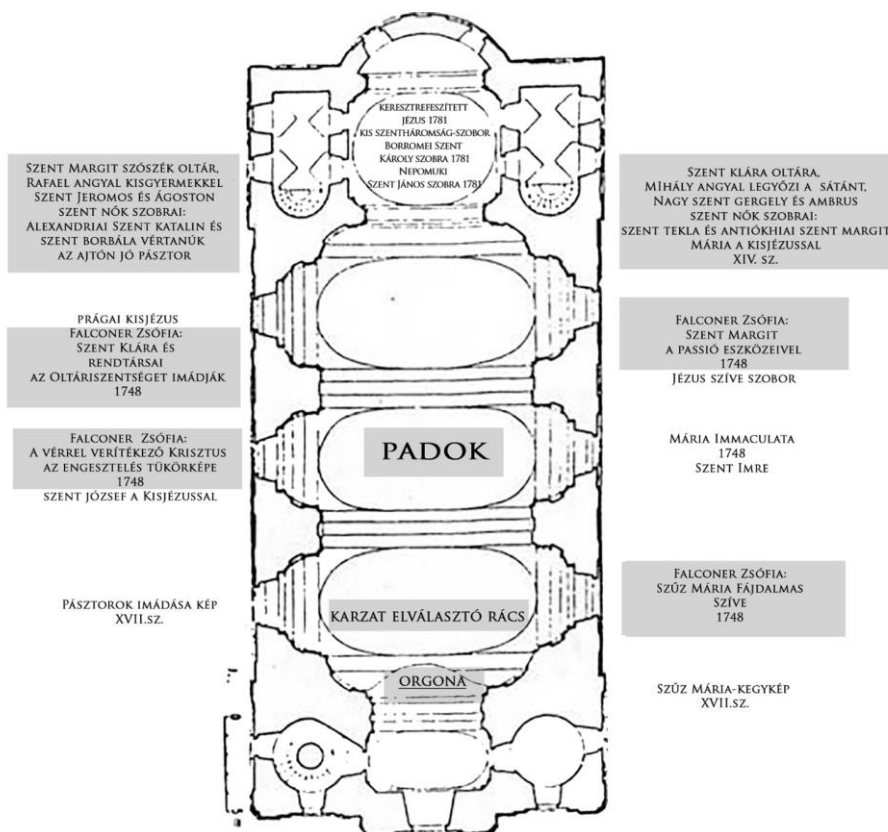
KERESZTREFESZÍTETT JÉZUS 1781
KIS SZENTHÁROMSÁG-SZOBOR
BORROMEI SZENT KÁROLY SZOBRA 1781
NEPOMUKI SZENT JÁNOS SZOBRA 1781

SZENT MARGIT SZÓSZÉK OLTÁR,
RAFAEL ANGYAL KISGYERMEKKEL
SZENT JEROMOS ÉS ÁGOSTON
SZENT NŐK SZOBRAI:
ALEXANDRIAI SZENT KATALIN ÉS
SZENT BORBÁLA VÉRTANÚK
AZ AJTÓN JÓ PÁSZTOR

SZENT KLÁRA OLTÁRA,
MIHÁLY ANGYAL LEGYŐZI A SÁTÁNT,
NAGY SZENT GERGELY ÉS AMBRUS
SZENT NŐK SZOBRAI:
SZENT TEKLA ÉS ANTIÓKHIAI SZENT MARGIT
MÁRIA A KISJÉZUSSAL
XIV. SZ.

PRÁGAI KISJÉZUS
FALCONER ZSÓFIA:
SZENT KLÁRA ÉS
RENDTÁRSAI
AZ OLTÁRISZENTSÉGET IMÁDJÁK
1748

FALCONER ZSÓFIA:
SZENT MARGIT
A PASSIÓ ESZKÖZEIVEL
1748
JÉZUS SZÍVE SZOBOR

FALCONER ZSÓFIA:
A VÉRREL VERÍTÉKEZŐ KRISZTUS
AZ ENGESZTELÉS TÜKÖRKÉPE
1748
SZENT JÓZSEF A KISJÉZUSSAL

PADOK

MÁRIA IMMACULATA
1748
SZENT IMRE

PÁSZTOROK IMÁDÁSA KÉP
XVII.SZ.

KARZAT ELVÁLASZTÓ RÁCS

FALCONER ZSÓFIA:
SZŰZ MÁRIA FÁJDALMAS
SZÍVE
1748

ORGONA

SZŰZ MÁRIA-KEGYKÉP
XVII.SZ.